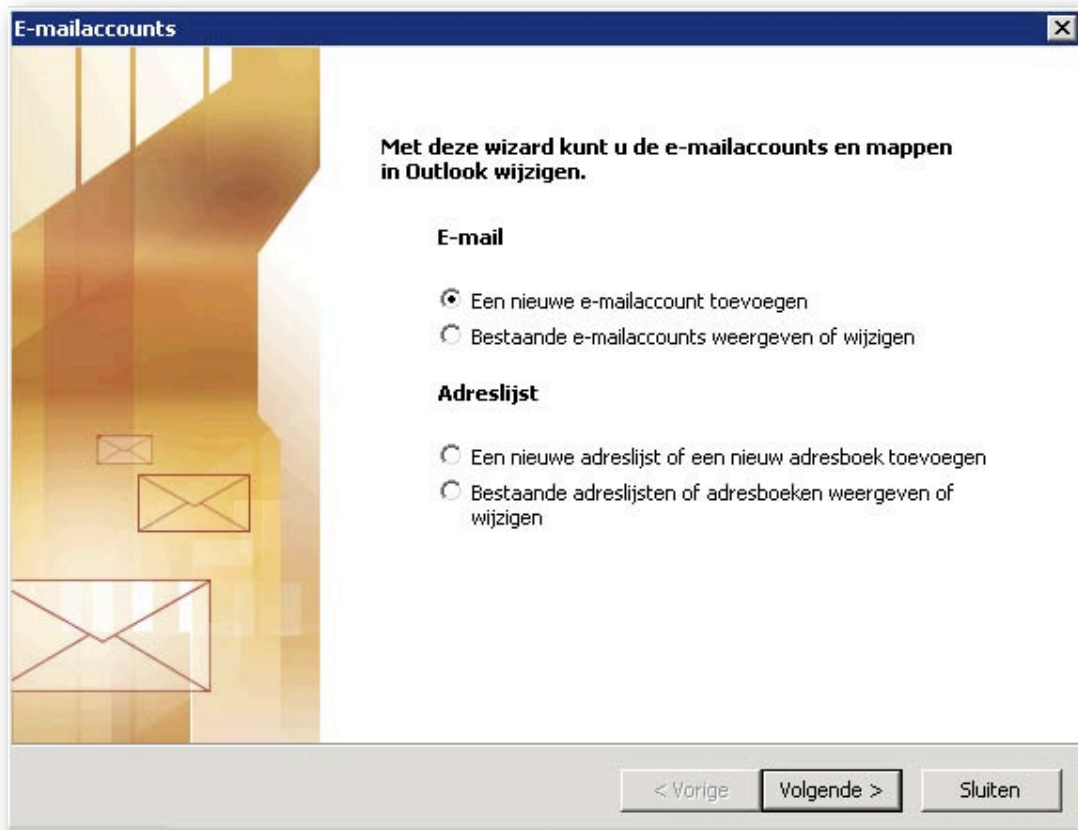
E-mailaccounts

Met deze wizard kunt u de e-mailaccounts en mappen in Outlook wijzigen.

E-mail

Een nieuwe e-mailaccount toevoegen
Bestaande e-mailaccounts weergeven of wijzigen

Adreslijst

Een nieuwe adreslijst of een nieuw adresboek toevoegen
Bestaande adreslijsten of adresboeken weergeven of wijzigen

< Vorige
Volgende >
Sluiten